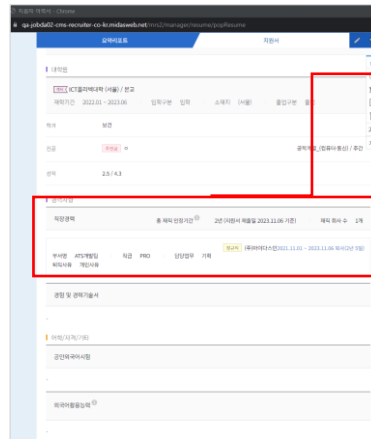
지원서 미리보기 - Chrome
qa-jobda02-cms-recruiter-co-kr.midasweb.net/mrs2/manager/resume/popResume

요약리포트
지원서

대학원

석사 ICT폴리텍대학 (서울) / 본교
재학기간 2022.03 ~ 2023.06 입학구분 입학 소재지 (서울) 졸업구분 졸업

학과 보건

전공 주전공 ㅇ 공학계열_(컴퓨터·통신) / 주간

학점 2.5 / 4.3

경력사항

직장경력 총 재직 인정기간 2년 (지원서 제출일 2023.11.06 기준) 재직 회사 수 1개

정규직 (주)마이다스인 2021.11.01 ~ 2023.11.06 재직(2년 5일)
부서명 ATS개발팀 직급 PRO 담당업무 기획
퇴직사유 개인사유

경험 및 경력기술서

-

어학/자격/기타

공인외국어시험

-

외국어활용능력

-